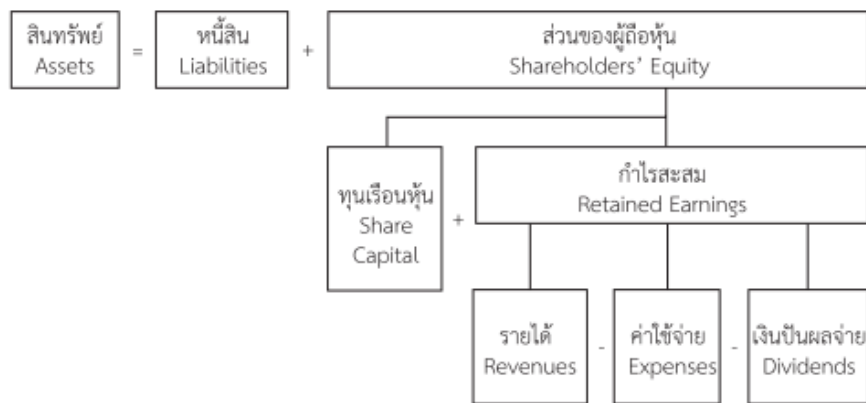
สินทรัพย์
Assets

=

หนี้สิน
Liabilities

+

ส่วนของผู้ถือหุ้น
Shareholders' Equity

ทุนเรือนหุ้น
Share
Capital

+

กำไรสะสม
Retained Earnings

รายได้
Revenues

-

ค่าใช้จ่าย
Expenses

-

เงินปันผลจ่าย
Dividends